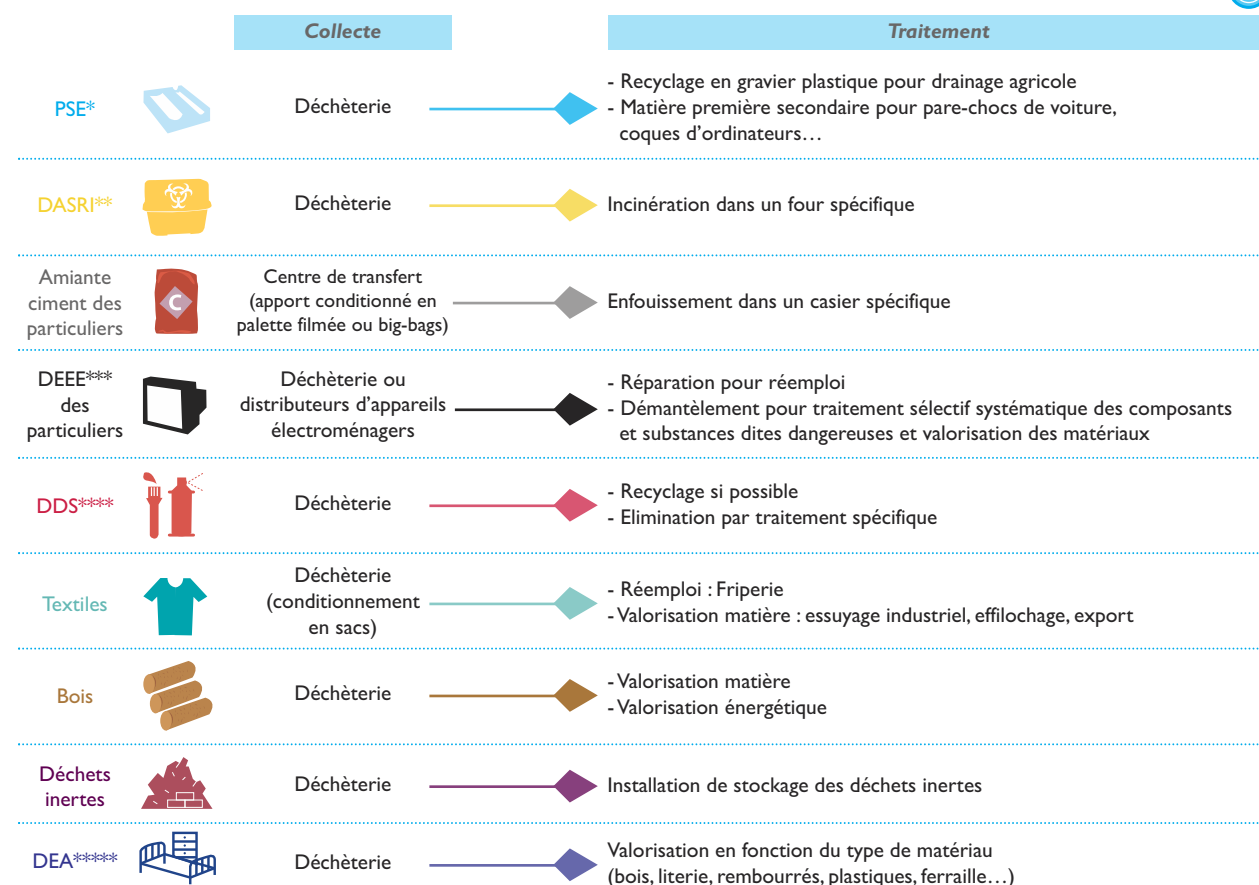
| | Collecte | Traitement |
|---|---|---|
| PSE* | Déchèterie | - Recyclage en gravier plastique pour drainage agricole<br>- Matière première secondaire pour pare-chocs de voiture, coques d'ordinateurs… |
| DASRI** | Déchèterie | Incinération dans un four spécifique |
| Amiante ciment des particuliers | Centre de transfert (apport conditionné en palette filmée ou big-bags) | Enfouissement dans un casier spécifique |
| DEEE*** des particuliers | Déchèterie ou distributeurs d'appareils électroménagers | - Réparation pour réemploi<br>- Démantèlement pour traitement sélectif systématique des composants et substances dites dangereuses et valorisation des matériaux |
| DDS**** | Déchèterie | - Recyclage si possible<br>- Elimination par traitement spécifique |
| Textiles | Déchèterie (conditionnement en sacs) | - Réemploi : Friperie<br>- Valorisation matière : essuyage industriel, effilochage, export |
| Bois | Déchèterie | - Valorisation matière<br>- Valorisation énergétique |
| Déchets inertes | Déchèterie | Installation de stockage des déchets inertes |
| DEA***** | Déchèterie | Valorisation en fonction du type de matériau (bois, literie, rembourrés, plastiques, ferraille…) |